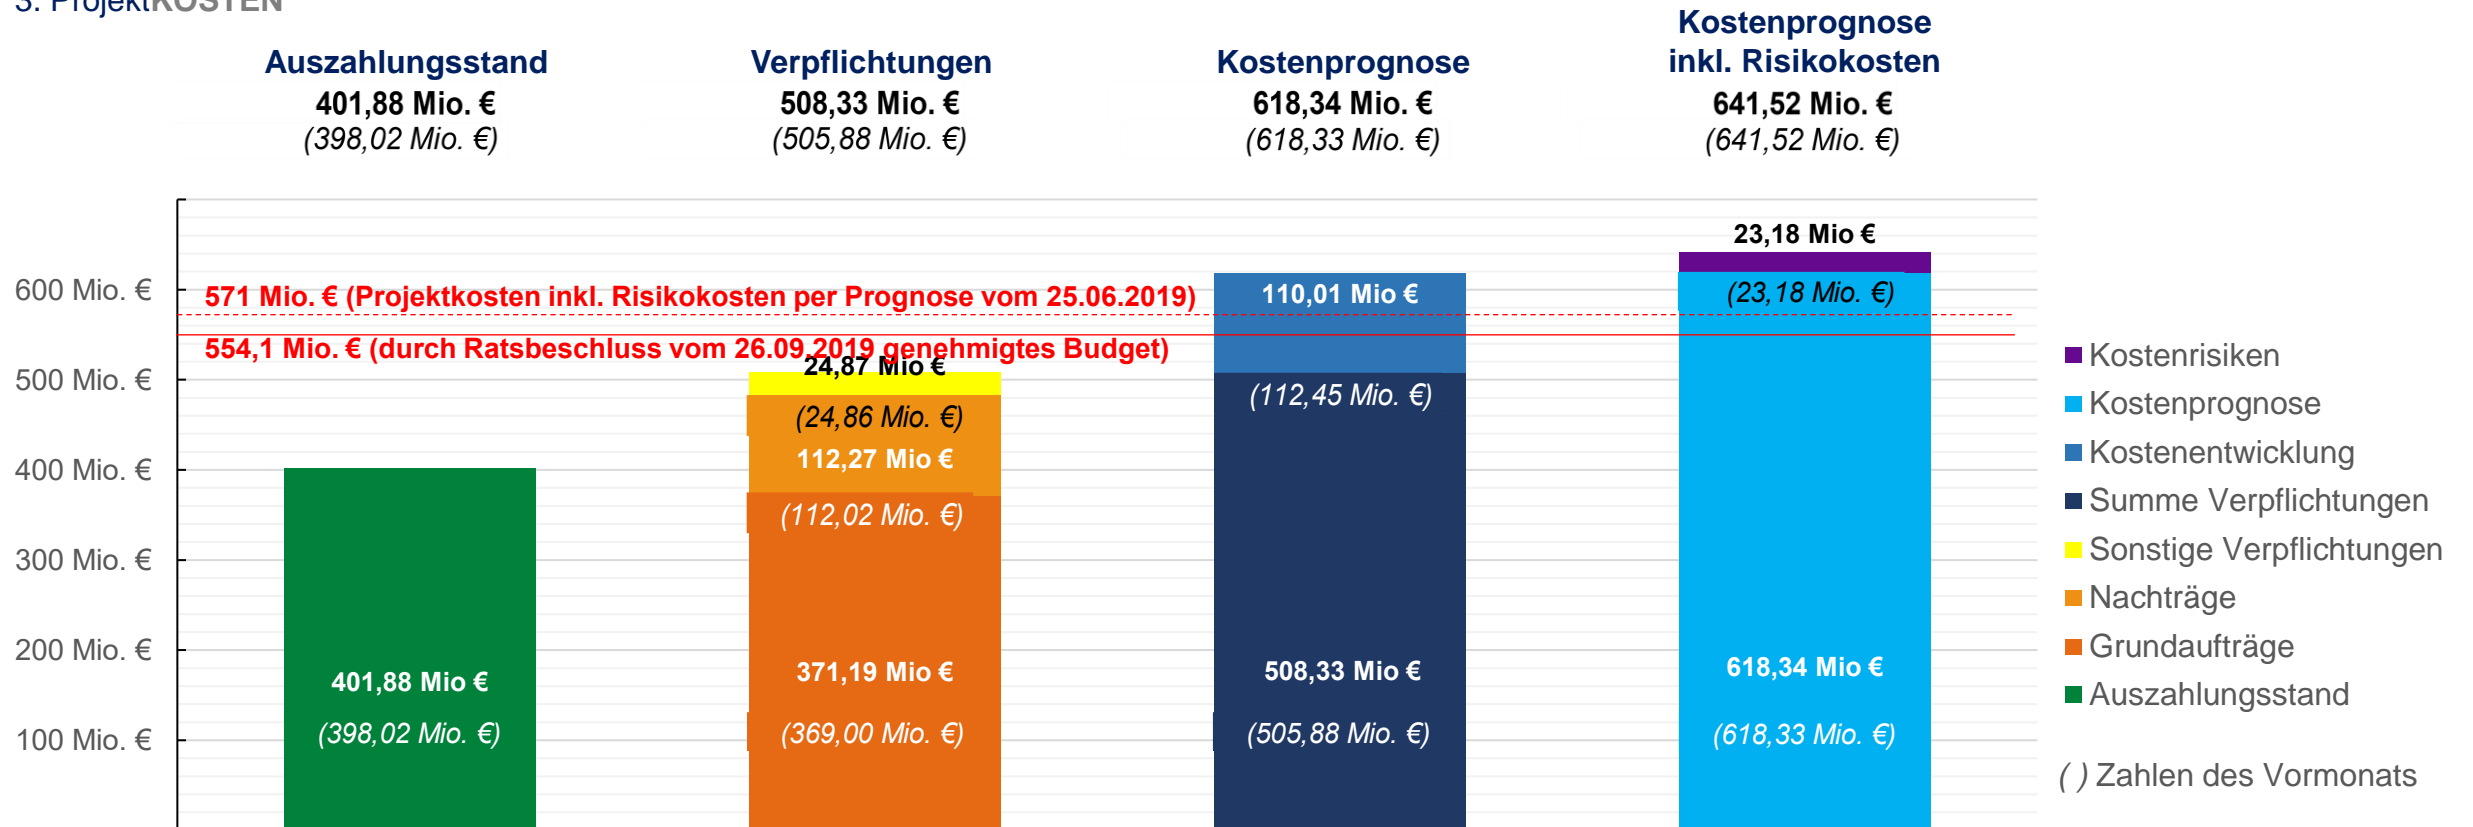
3. ProjektKOSTEN

Auszahlungsstand
401,88 Mio. €
(398,02 Mio. €)

Verpflichtungen
508,33 Mio. €
(505,88 Mio. €)

Kostenprognose
618,34 Mio. €
(618,33 Mio. €)

Kostenprognose inkl. Risikokosten
641,52 Mio. €
(641,52 Mio. €)

600 Mio. €
500 Mio. €
400 Mio. €
300 Mio. €
200 Mio. €
100 Mio. €

571 Mio. € (Projektkosten inkl. Risikokosten per Prognose vom 25.06.2019)
554,1 Mio. € (durch Ratsbeschluss vom 26.09.2019 genehmigtes Budget)

401,88 Mio €
(398,02 Mio. €)

24,87 Mio €
(24,86 Mio. €)
112,27 Mio €
(112,02 Mio. €)
371,19 Mio €
(369,00 Mio. €)

110,01 Mio €
(112,45 Mio. €)
508,33 Mio €
(505,88 Mio. €)

23,18 Mio €
(23,18 Mio. €)
618,34 Mio €
(618,33 Mio. €)

Kostenrisiken
Kostenprognose
Kostenentwicklung
Summe Verpflichtungen
Sonstige Verpflichtungen
Nachträge
Grundaufträge
Auszahlungsstand

( ) Zahlen des Vormonats